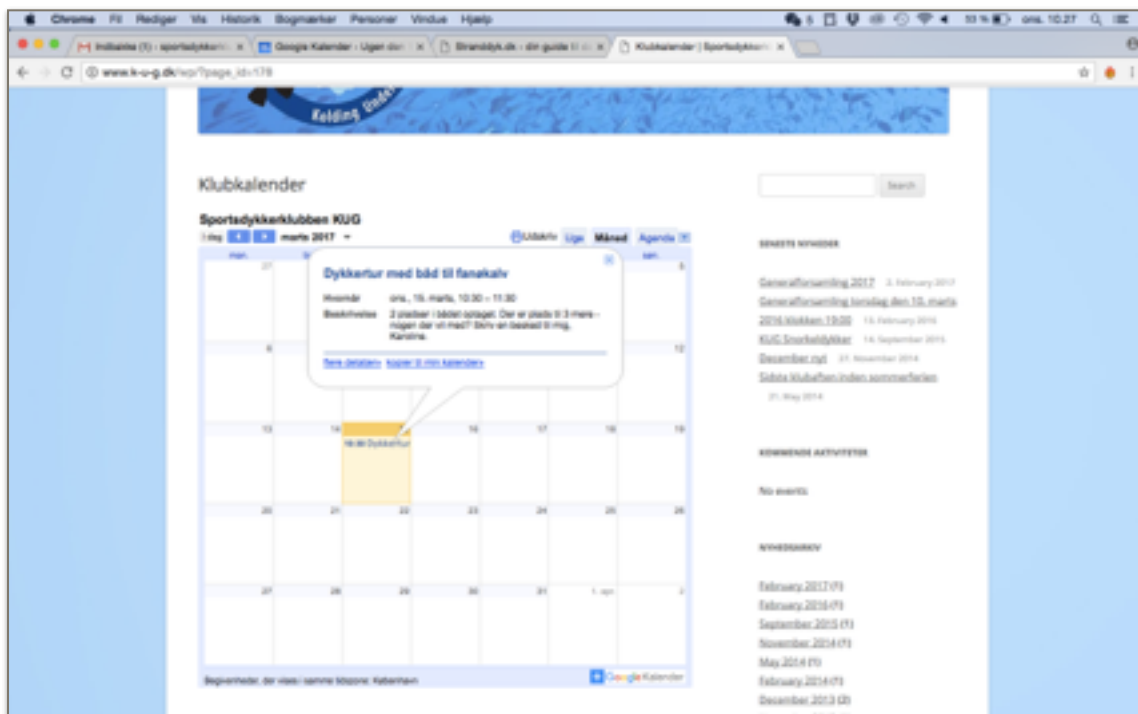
Chrome Fil Rediger Vis Historik Bogmærker Personer Vindue Hjælp

ons. 10.27

Indbakke (1) - sportsdykkerk ×
Google Kalender - Ugen den ×
Stranddyk.dk - din guide til ×
Klubkalender | Sportsdykkerk ×

www.k-u-g.dk/wp/?page_id=178

Kolding

Klubkalender

Search

Sportsdykkerklubben KUG

I dag marts 2017

Udskriv Uge Måned Agenda

man.

27

6

13

20

27

14

21

28

15

22

29

16

23

30

17

24

31

18

25

1. apr

5

12

19

26

2

14:30 Dykkertur

Dykkertur med båd til fanøkalv

Hvornår ons., 15. marts, 10:30 – 11:30

Beskrivelse 2 pladser i bådet optaget. Der er plads til 3 mere - nogen der vil med? Skriv en besked til mig, Karoline.

flere detaljer» kopier til min kalender»

Begivenheder, der vises i samme tidszone: København

Google Kalender

SENESTE NYHEDER

Generalforsamling 2017 2. February 2017

Generalforsamling lørdag den 10. marts 2016 klokken 19:00 13. February 2016

KUG Snorkeldykker 14. September 2015

December nyt 21. November 2014

Sidste klubaften inden sommerferien 21. May 2014

KOMMENDE AKTIVITETER

No events

NYHEDSARKIV

February 2017 (1)

February 2016 (1)

September 2015 (1)

November 2014 (1)

May 2014 (1)

February 2014 (1)

December 2013 (2)